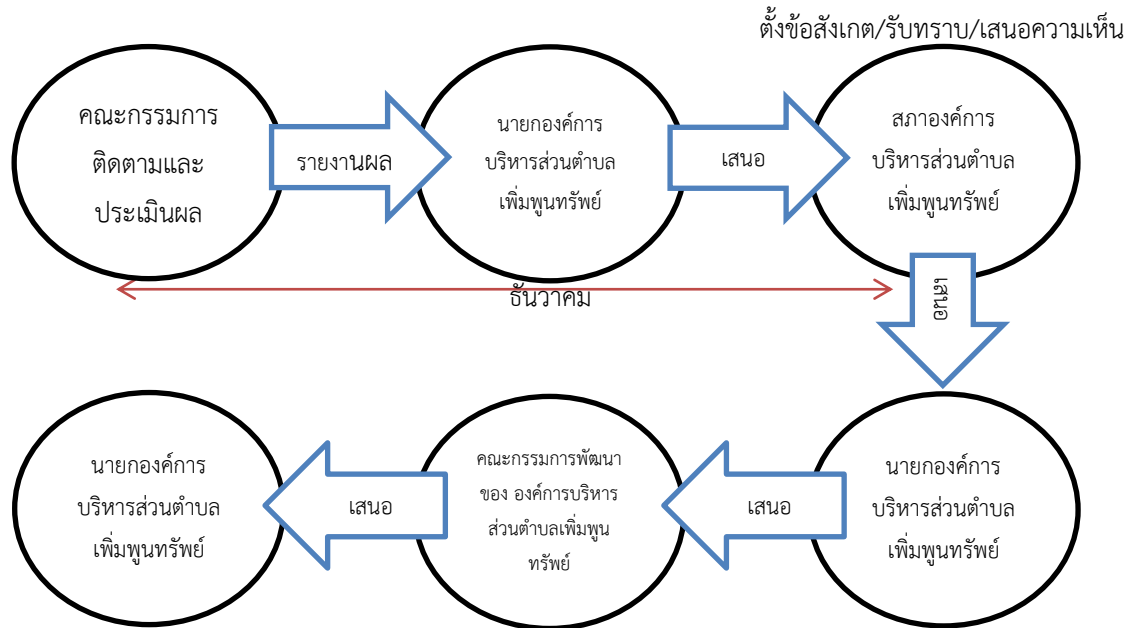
ตั้งข้อสังเกต/รับทราบ/เสนอความเห็น

คณะกรรมการติดตามและประเมินผล

รายงานผล

นายกองค์การบริหารส่วนตำบลเพิ่มพูนทรัพย์

เสนอ

สภาองค์การบริหารส่วนตำบลเพิ่มพูนทรัพย์

ธันวาคม

เสนอ

นายกองค์การบริหารส่วนตำบลเพิ่มพูนทรัพย์

เสนอ

คณะกรรมการพัฒนาของ องค์การบริหารส่วนตำบลเพิ่มพูนทรัพย์

เสนอ

นายกองค์การบริหารส่วนตำบลเพิ่มพูนทรัพย์